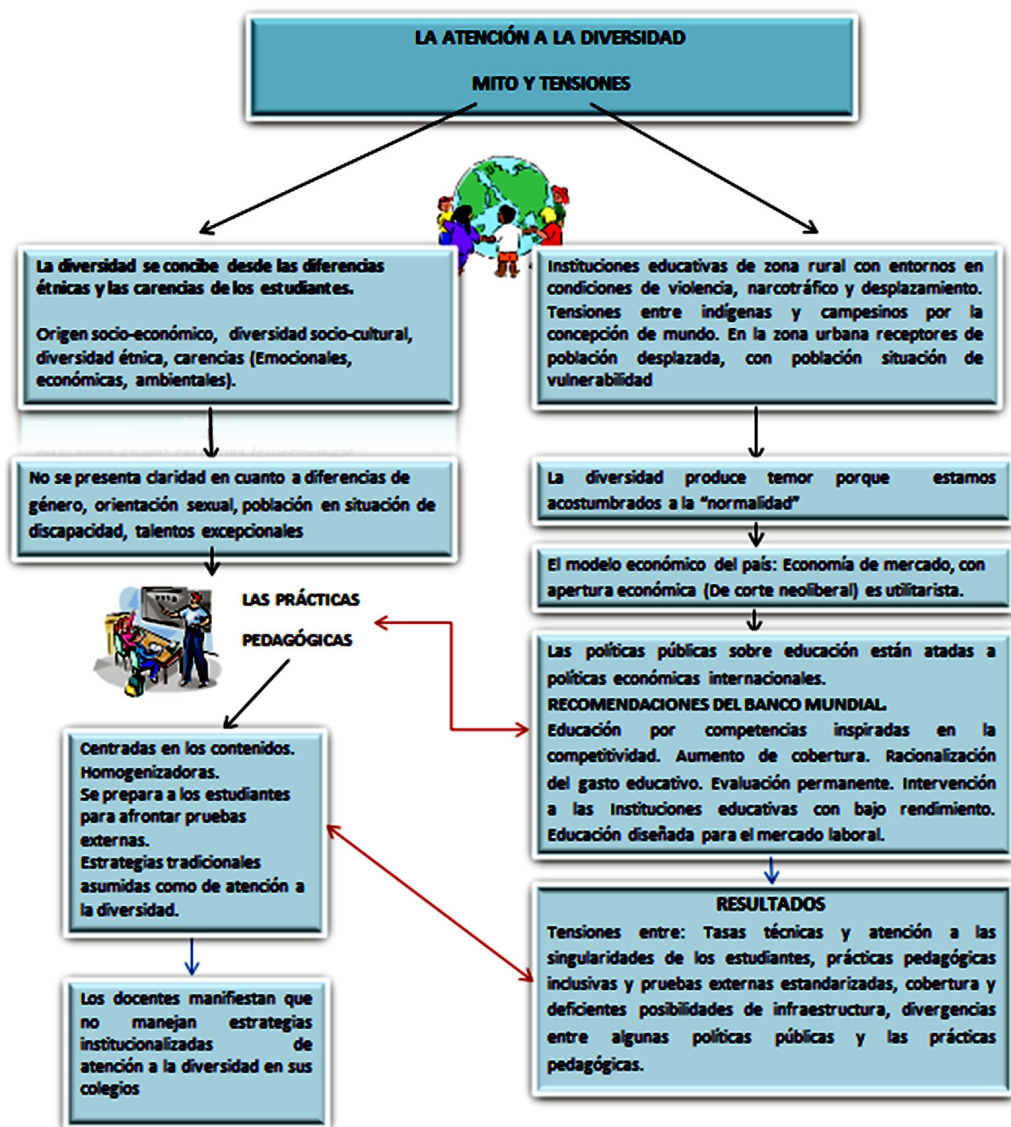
LA ATENCIÓN A LA DIVERSIDAD

MITO Y TENSIONES

La diversidad se concibe desde las diferencias étnicas y las carencias de los estudiantes.

Origen socio-económico, diversidad socio-cultural, diversidad étnica, carencias (Emocionales, económicas, ambientales).

No se presenta claridad en cuanto a diferencias de género, orientación sexual, población en situación de discapacidad, talentos excepcionales

LAS PRÁCTICAS

PEDAGÓGICAS

Centradas en los contenidos. Homogenizadoras. Se prepara a los estudiantes para afrontar pruebas externas. Estrategias tradicionales asumidas como de atención a la diversidad.

Los docentes manifiestan que no manejan estrategias institucionalizadas de atención a la diversidad en sus colegios

Instituciones educativas de zona rural con entornos en condiciones de violencia, narcotráfico y desplazamiento. Tensiones entre indígenas y campesinos por la concepción de mundo. En la zona urbana receptores de población desplazada, con población situación de vulnerabilidad

La diversidad produce temor porque estamos acostumbrados a la "normalidad"

El modelo económico del país: Economía de mercado, con apertura económica (De corte neoliberal) es utilitarista.

Las políticas públicas sobre educación están atadas a políticas económicas internacionales.
RECOMENDACIONES DEL BANCO MUNDIAL.
Educación por competencias inspiradas en la competitividad. Aumento de cobertura. Racionalización del gasto educativo. Evaluación permanente. Intervención a las Instituciones educativas con bajo rendimiento. Educación diseñada para el mercado laboral.

RESULTADOS
Tensiones entre: Tasas técnicas y atención a las singularidades de los estudiantes, prácticas pedagógicas inclusivas y pruebas externas estandarizadas, cobertura y deficientes posibilidades de infraestructura, divergencias entre algunas políticas públicas y las prácticas pedagógicas.